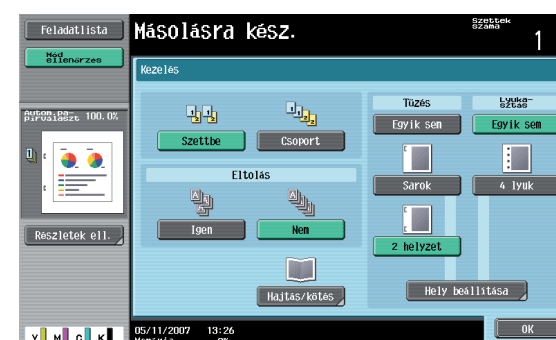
Feladatlista

Mód ellenőrzés

Másolásra kész.

Szettek száma

1

Kezelés

Autom.papírválaszt 100.0%

Szettbe

Csoport

Eltolás

Igen

Nem

Tűzés

Egyik sem

Sarok

2 helyzet

Lyukasztás

Egyik sem

4 lyuk

Hely beállítása

Hajtás/kötés

Részletek ell.

05/11/2007 13:26

OK

Y M C K